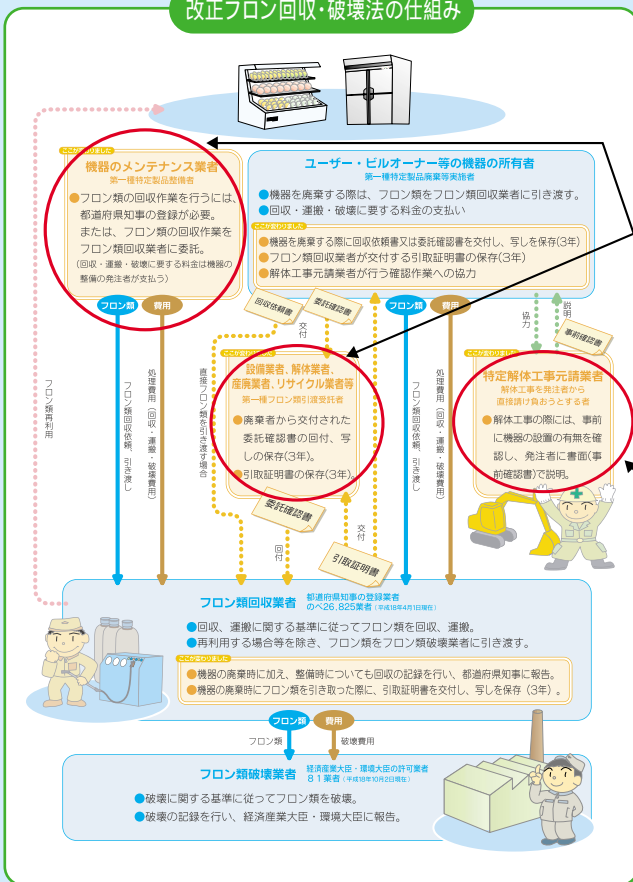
改正フロン回収・破壊法の仕組み

ここが変わりました

機器のメンテナンス業者
第一種特定製品整備者

●フロン類の回収作業を行うには、都道府県知事の登録が必要。
または、フロン類の回収作業をフロン類回収業者に委託。
（回収・運搬・破壊に要する料金は機器の整備の発注者が支払う）

ユーザー・ビルオーナー等の機器の所有者
第一種特定製品廃棄等実施者

●機器を廃棄する際は、フロン類をフロン類回収業者に引き渡す。
●回収・運搬・破壊に要する料金の支払い

ここが変わりました
●機器を廃棄する際に回収依頼書又は委託確認書を交付し、写しを保存(3年)
●フロン類回収業者が交付する引取証明書の保存(3年)
●解体工事元請業者が行う確認作業への協力

フロン類　費用　フロン類　費用

回収依頼書　委託確認書　交付　協力　説明　事前確認書

ここが変わりました
設備業者、解体業者、産廃業者、リサイクル業者等
第一種フロン類引渡受託者

●廃棄者から交付された委託確認書の回付、写しの保存(3年)。
●引取証明書の保存(3年)。

ここが変わりました
特定解体工事元請業者
解体工事を発注者から直接請け負おうとする者

●解体工事の際には、事前に機器の設置の有無を確認し、発注者に書面(事前確認書)で説明。

フロン類再利用

フロン類回収依頼、引き渡し

処理費用（回収・運搬・破壊費用）

直接フロン類を引き渡す場合

フロン類回収依頼、引き渡し

処理費用（回収・運搬・破壊費用）

委託確認書　回付　引取証明書　交付

フロン類回収業者
都道府県知事の登録業者
のべ26,825業者（平成18年4月1日現在）

●回収、運搬に関する基準に従ってフロン類を回収、運搬。
●再利用する場合等を除き、フロン類をフロン類破壊業者に引き渡す。

ここが変わりました
●機器の廃棄時に加え、整備時についても回収の記録を行い、都道府県知事に報告。
●機器の廃棄時にフロン類を引き取った際に、引取証明書を交付し、写しを保存（3年）。

フロン類　費用
フロン類　破壊費用

フロン類破壊業者
経済産業大臣・環境大臣の許可業者
81業者（平成18年10月2日現在）

●破壊に関する基準に従ってフロン類を破壊。
●破壊の記録を行い、経済産業大臣・環境大臣に報告。